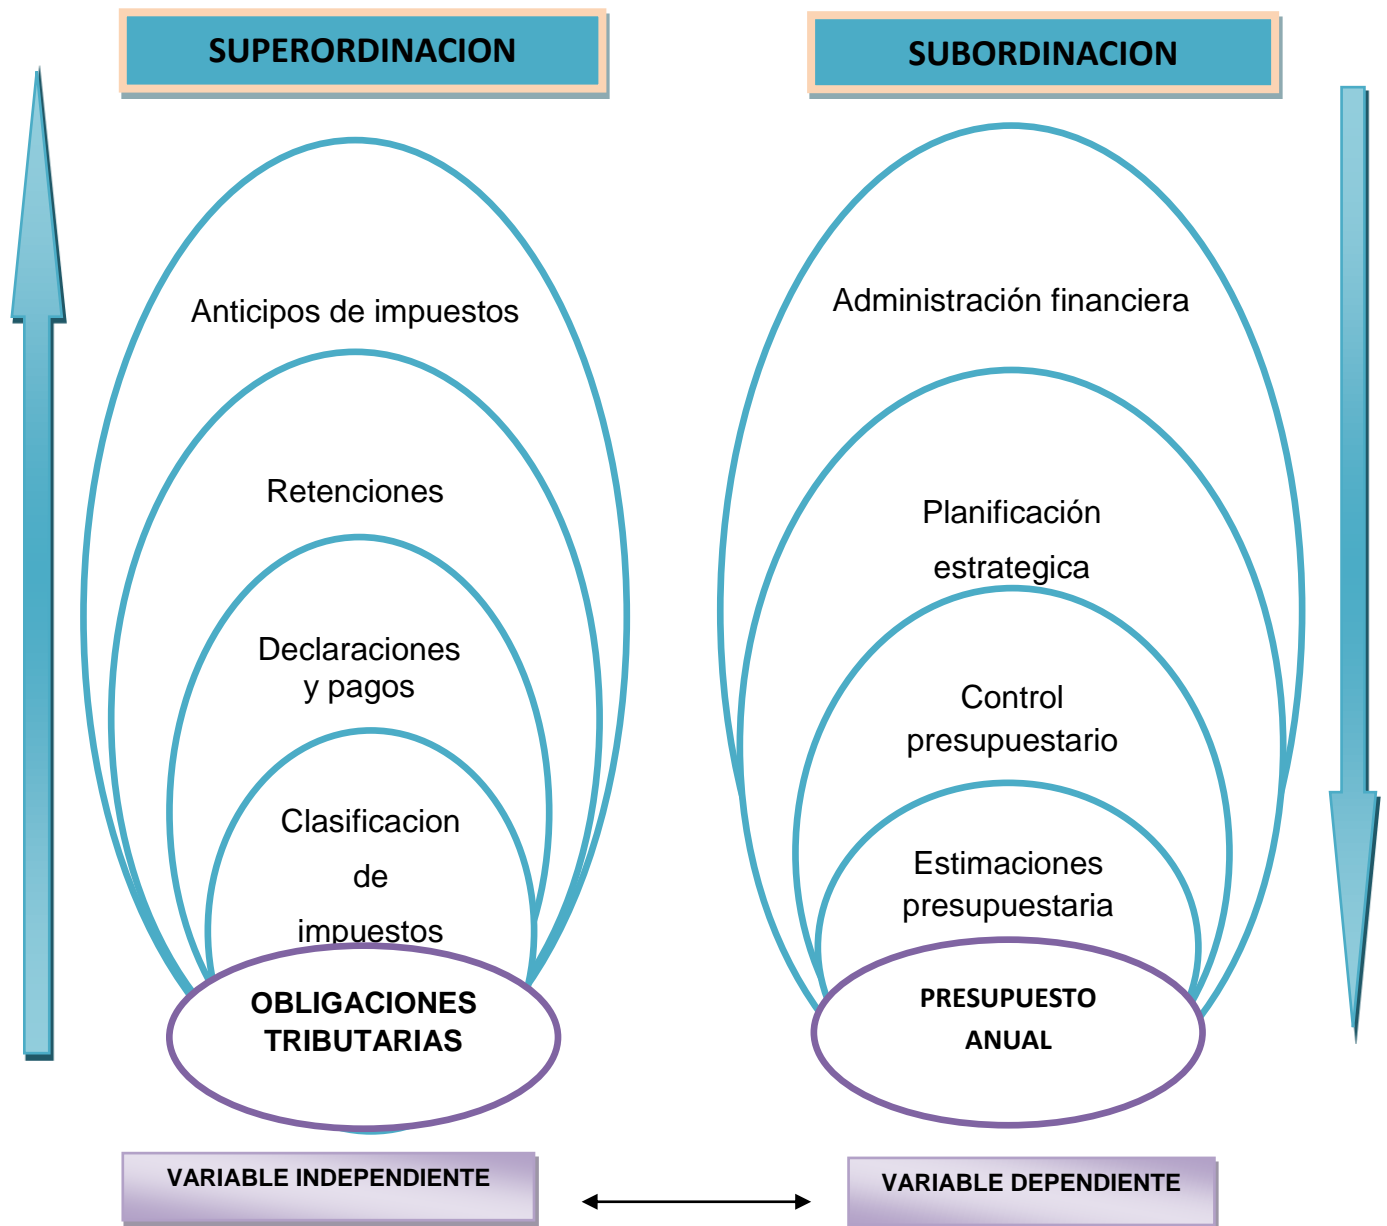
SUPERORDINACION

SUBORDINACION

Anticipos de impuestos

Retenciones

Declaraciones y pagos

Clasificacion de impuestos

OBLIGACIONES TRIBUTARIAS

Administración financiera

Planificación estrategica

Control presupuestario

Estimaciones presupuestaria

PRESUPUESTO ANUAL

VARIABLE INDEPENDIENTE

VARIABLE DEPENDIENTE